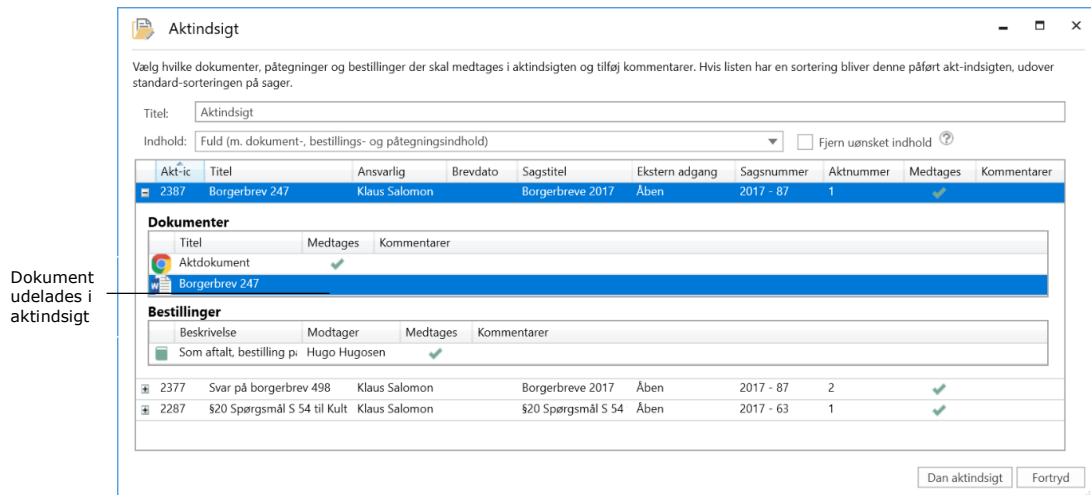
Dokument udelades i aktindsigt

Aktindsigt

Vælg hvilke dokumenter, påtegninger og bestillinger der skal medtages i aktindsigten og tilføj kommentarer. Hvis listen har en sortering bliver denne påført akt-indsigten, udover standard-sorteringen på sager.

Titel: Aktindsigt

Indhold: Fuld (m. dokument-, bestillings- og påtegningsindhold)

Fjern uønsket indhold

| Akt-ic | Titel | Ansvarlig | Brevdato | Sagstitel | Ekstern adgang | Sagsnummer | Aktnummer | Medtages | Kommentarer |
|---|---|---|---|---|---|---|---|---|---|
| 2387 | Borgerbrev 247 | Klaus Salomon | | Borgerbreve 2017 | Åben | 2017 - 87 | 1 | ✔ | |

Dokumenter

| Titel | Medtages | Kommentarer |
|---|---|---|
| Aktdokument | ✔ | |
| Borgerbrev 247 | | |

Bestillinger

| Beskrivelse | Modtager | Medtages | Kommentarer |
|---|---|---|---|
| Som aftalt, bestilling på | Hugo Hugosen | ✔ | |

| Akt-ic | Titel | Ansvarlig | Brevdato | Sagstitel | Ekstern adgang | Sagsnummer | Aktnummer | Medtages | Kommentarer |
|---|---|---|---|---|---|---|---|---|---|
| 2377 | Svar på borgerbrev 498 | Klaus Salomon | | Borgerbreve 2017 | Åben | 2017 - 87 | 2 | ✔ | |
| 2287 | §20 Spørgsmål S 54 til Kult | Klaus Salomon | | §20 Spørgsmål S 54 | Åben | 2017 - 63 | 1 | ✔ | |

Dan aktindsigt
Fortryd